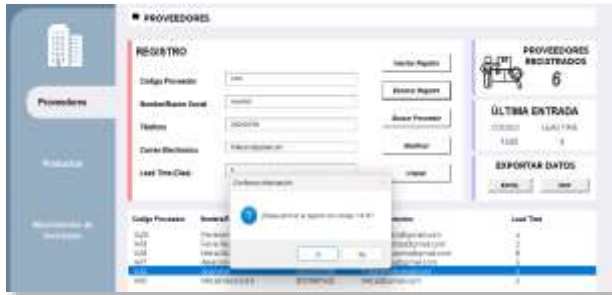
PROVEEDORES

Proveedores

Productos

Movimientos de Inventario

REGISTRO

Codigo Proveedor

Nombre/Razon Social

Telefono

Correo Electronico

Lead Time (Dias)

Insertar Registro

Eliminar Registro

Buscar Proveedor

Modificar

Limpiar

PROVEEDORES REGISTRADOS

6

ÚLTIMA ENTRADA

CODIGO

LEAD TIME

EXPORTAR DATOS

Confirmar eliminacion

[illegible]

Si

No

| Codigo Proveedor | Nombre/R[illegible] | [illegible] | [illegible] | Lead Time |
|---|---|---|---|---|
| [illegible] | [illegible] | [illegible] | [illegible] | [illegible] |